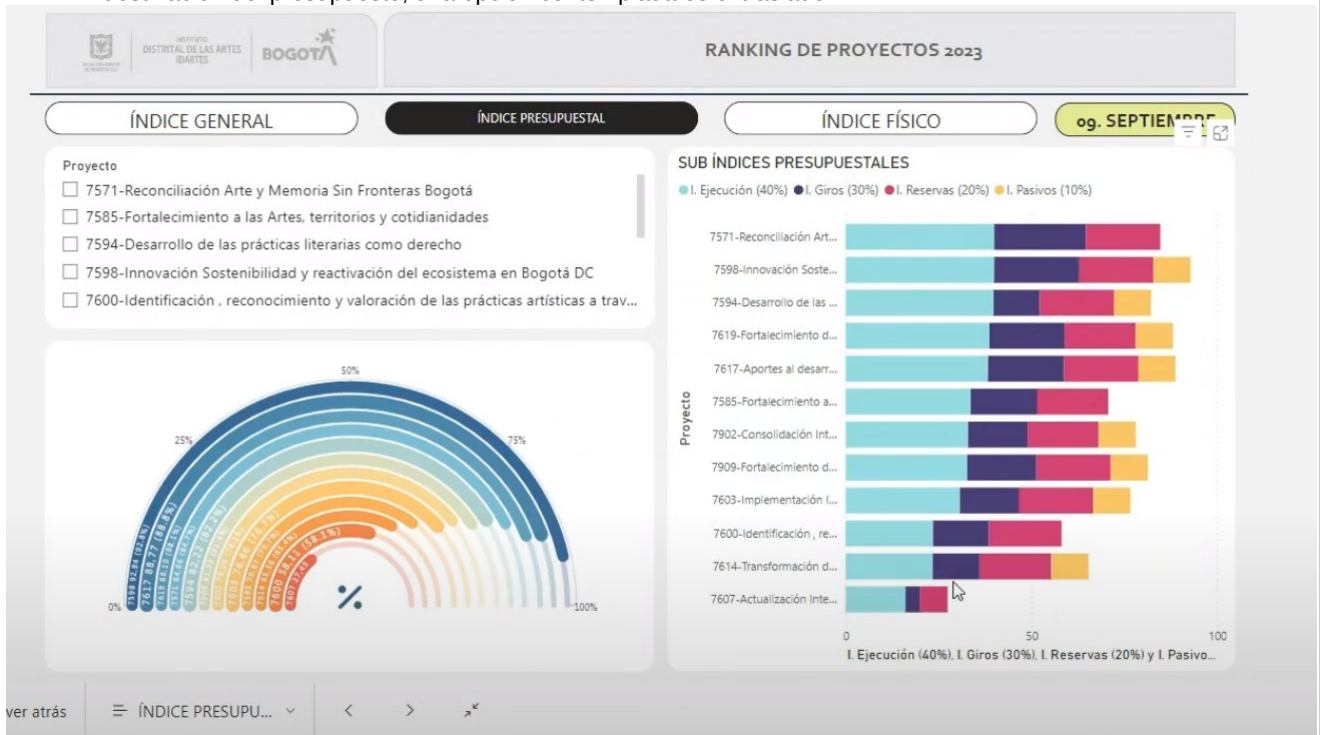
INSTITUTO DISTRITAL DE LAS ARTES IDARTES BOGOTÁ

RANKING DE PROYECTOS 2023

ÍNDICE GENERAL

ÍNDICE PRESUPUESTAL

ÍNDICE FÍSICO

09. SEPTIEM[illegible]

Proyecto

☐ 7571-Reconciliación Arte y Memoria Sin Fronteras Bogotá

☐ 7585-Fortalecimiento a las Artes, territorios y cotidianidades

☐ 7594-Desarrollo de las prácticas literarias como derecho

☐ 7598-Innovación Sostenibilidad y reactivación del ecosistema en Bogotá DC

☐ 7600-Identificación , reconocimiento y valoración de las prácticas artísticas a trav...

50%

25%

75%

0%

100%

%

7598 92.84 (92.8%)

7617 88.77 (88.8%)

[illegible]

7600 58.11 (58.1%)

7607 27.45

SUB ÍNDICES PRESUPUESTALES

● I. Ejecución (40%) ● I. Giros (30%) ● I. Reservas (20%) ● I. Pasivos (10%)

Proyecto

7571-Reconciliación Art...

7598-Innovación Soste...

7594-Desarrollo de las ...

7619-Fortalecimiento d...

7617-Aportes al desarr...

7585-Fortalecimiento a...

7902-Consolidación Int...

7909-Fortalecimiento d...

7603-Implementación I...

7600-Identificación , re...

7614-Transformación d...

7607-Actualización Inte...

0

50

100

I. Ejecución (40%), I. Giros (30%), I. Reservas (20%) y I. Pasivo...

ver atrás

ÍNDICE PRESUPU...